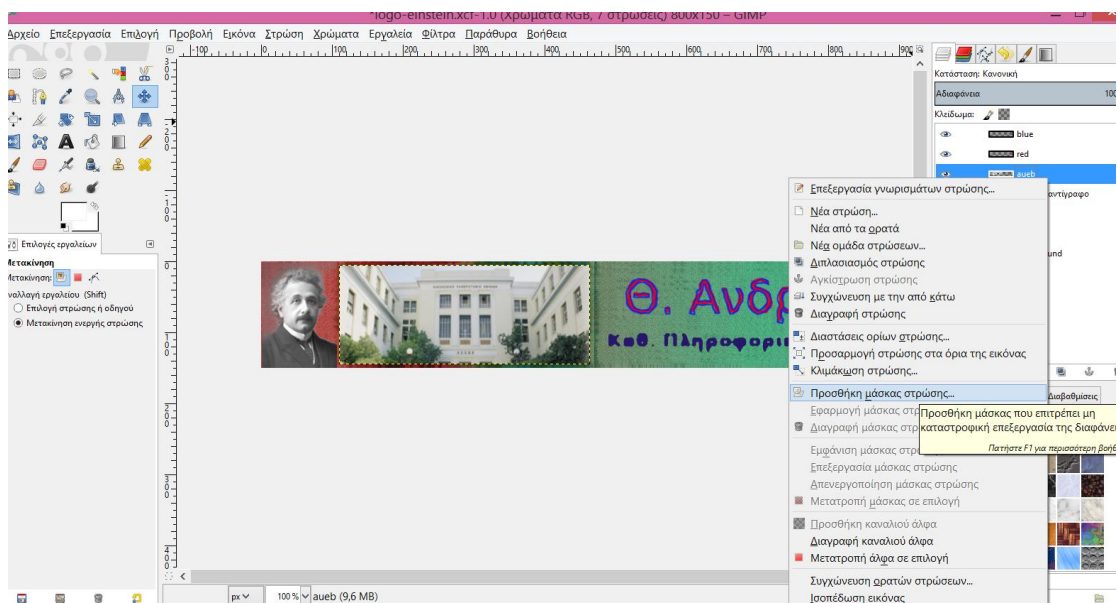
*logo-einstein.xcf-1.0 (χρώματα RGB, 7 στρώσεις) 800x150 – GIMP

Αρχείο Επεξεργασία Επιλογή Προβολή Εικόνα Στρώση Χρώματα Εργαλεία Φίλτρα Παράθυρα Βοήθεια

-100 0 100 200 300 400 500 600 700 800 900

Κατάσταση: Κανονική
Αδιαφάνεια 100
Κλείδωμα:
blue
red
aueb
αντίγραφο
und

Επιλογές εργαλείων
Μετακίνηση
Μετακίνηση:
Εναλλαγή εργαλείου (Shift)
Επιλογή στρώσης ή οδηγού
Μετακίνηση ενεργής στρώσης

Θ. Ανδρ
Καθ. Πληροφορι

Επεξεργασία γνωρισμάτων στρώσης...
Νέα στρώση...
Νέα από τα ορατά
Νέα ομάδα στρώσεων...
Διπλασιασμός στρώσης
Αγκίστρωση στρώσης
Συγχώνευση με την από κάτω
Διαγραφή στρώσης
Διαστάσεις ορίων στρώσης...
Προσαρμογή στρώσης στα όρια της εικόνας
Κλιμάκωση στρώσης...
Προσθήκη μάσκας στρώσης...
Εφαρμογή μάσκας στρ
Διαγραφή μάσκας στρ
Εμφάνιση μάσκας στρ
Επεξεργασία μάσκας στρώσης
Απενεργοποίηση μάσκας στρώσης
Μετατροπή μάσκας σε επιλογή
Προσθήκη καναλιού άλφα
Διαγραφή καναλιού άλφα
Μετατροπή άλφα σε επιλογή
Συγχώνευση ορατών στρώσεων...
Ισοπέδωση εικόνας

Προσθήκη μάσκας που επιτρέπει μη καταστροφική επεξεργασία της διαφάνει
Πατήστε F1 για περισσότερη βοήθ

Διαβαθμίσεις

px 100 % aueb (9,6 MB)